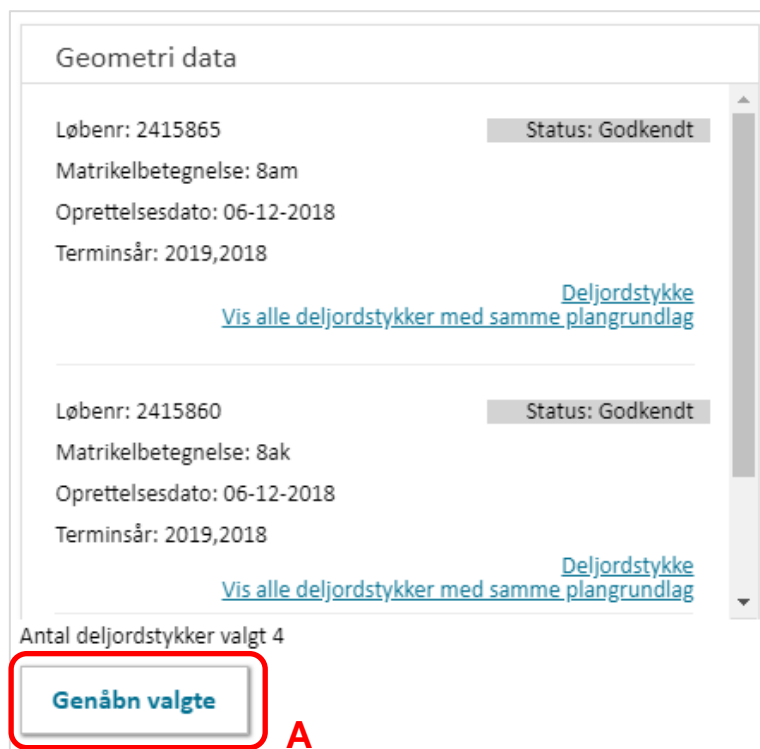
Geometri data

Løbenr: 2415865

Status: Godkendt

Matrikelbetegnelse: 8am

Oprettelsesdato: 06-12-2018

Terminsår: 2019,2018

Deljordstykke
Vis alle deljordstykker med samme plangrundlag

Løbenr: 2415860

Status: Godkendt

Matrikelbetegnelse: 8ak

Oprettelsesdato: 06-12-2018

Terminsår: 2019,2018

Deljordstykke
Vis alle deljordstykker med samme plangrundlag

Antal deljordstykker valgt 4

Genåbn valgte

A